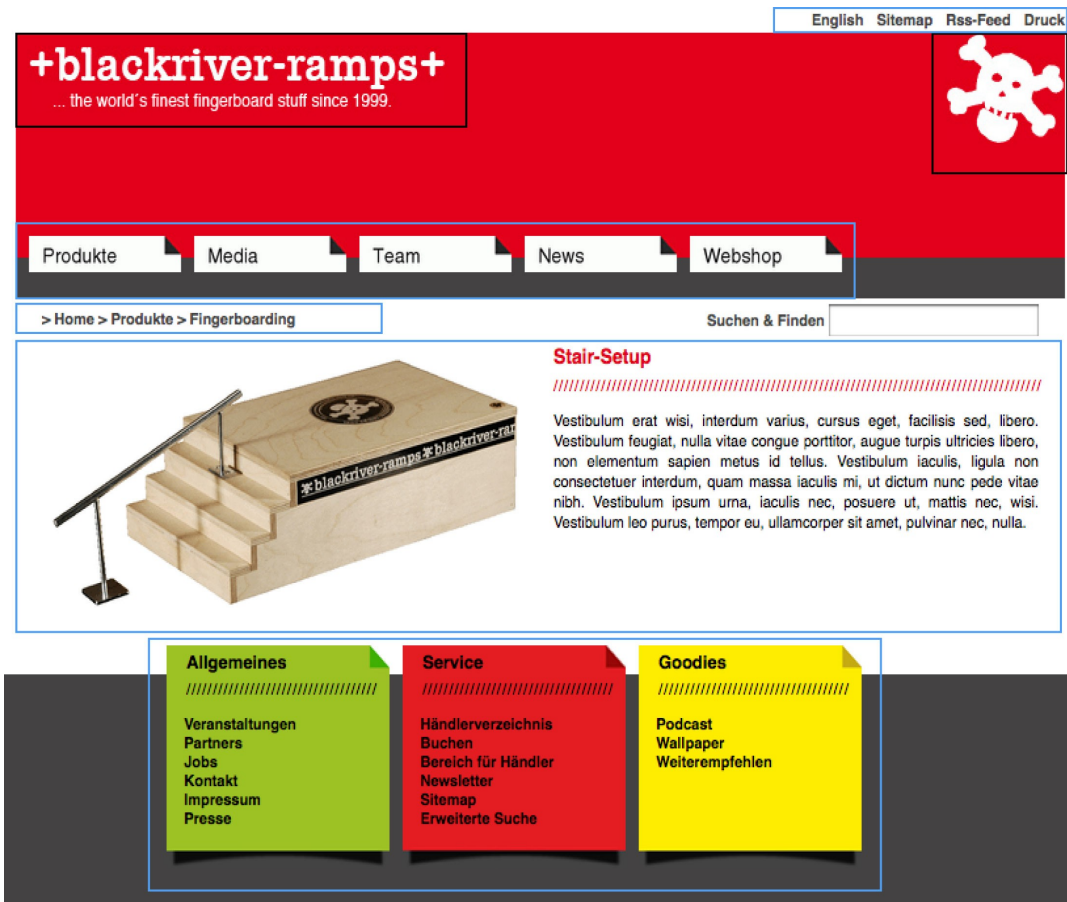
English Sitemap Rss-Feed Druck

+blackriver-ramps+
... the world´s finest fingerboard stuff since 1999.

Produkte Media Team News Webshop

> Home > Produkte > Fingerboarding

Suchen & Finden

blackriver-ramps blackriver-ramps

Stair-Setup

Vestibulum erat wisi, interdum varius, cursus eget, facilisis sed, libero. Vestibulum feugiat, nulla vitae congue porttitor, augue turpis ultricies libero, non elementum sapien metus id tellus. Vestibulum iaculis, ligula non consectetuer interdum, quam massa iaculis mi, ut dictum nunc pede vitae nibh. Vestibulum ipsum urna, iaculis nec, posuere ut, mattis nec, wisi. Vestibulum leo purus, tempor eu, ullamcorper sit amet, pulvinar nec, nulla.

Allgemeines
Veranstaltungen
Partners
Jobs
Kontakt
Impressum
Presse

Service
Händlerverzeichnis
Buchen
Bereich für Händler
Newsletter
Sitemap
Erweiterte Suche

Goodies
Podcast
Wallpaper
Weiterempfehlen